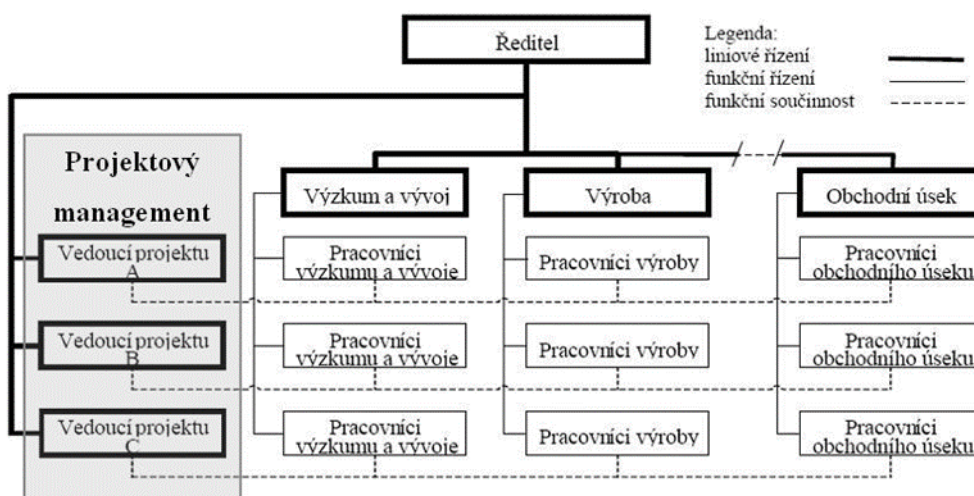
Ředitel

Legenda:
liniové řízení
funkční řízení
funkční součinnost

Projektový management

Vedoucí projektu A

Vedoucí projektu B

Vedoucí projektu C

Výzkum a vývoj

Pracovníci výzkumu a vývoje

Pracovníci výzkumu a vývoje

Pracovníci výzkumu a vývoje

Výroba

Pracovníci výroby

Pracovníci výroby

Pracovníci výroby

Obchodní úsek

Pracovníci obchodního úseku

Pracovníci obchodního úseku

Pracovníci obchodního úseku